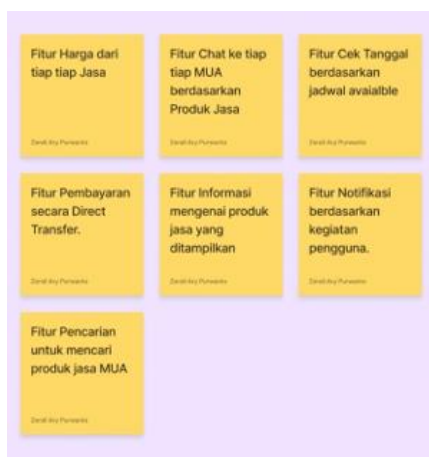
Fitur Harga dari tiap tiap Jasa

Zendi Arsy Purwanto

Fitur Chat ke tiap tiap MUA berdasarkan Produk Jasa

Zendi Arsy Purwanto

Fitur Cek Tanggal berdasarkan jadwal avaialble

Zendi Arsy Purwanto

Fitur Pembayaran secara Direct Transfer.

Zendi Arsy Purwanto

Fitur Informasi mengenai produk jasa yang ditampilkan

Zendi Arsy Purwanto

Fitur Notifikasi berdasarkan kegiatan pengguna.

Zendi Arsy Purwanto

Fitur Pencarian untuk mencari produk jasa MUA

Zendi Arsy Purwanto